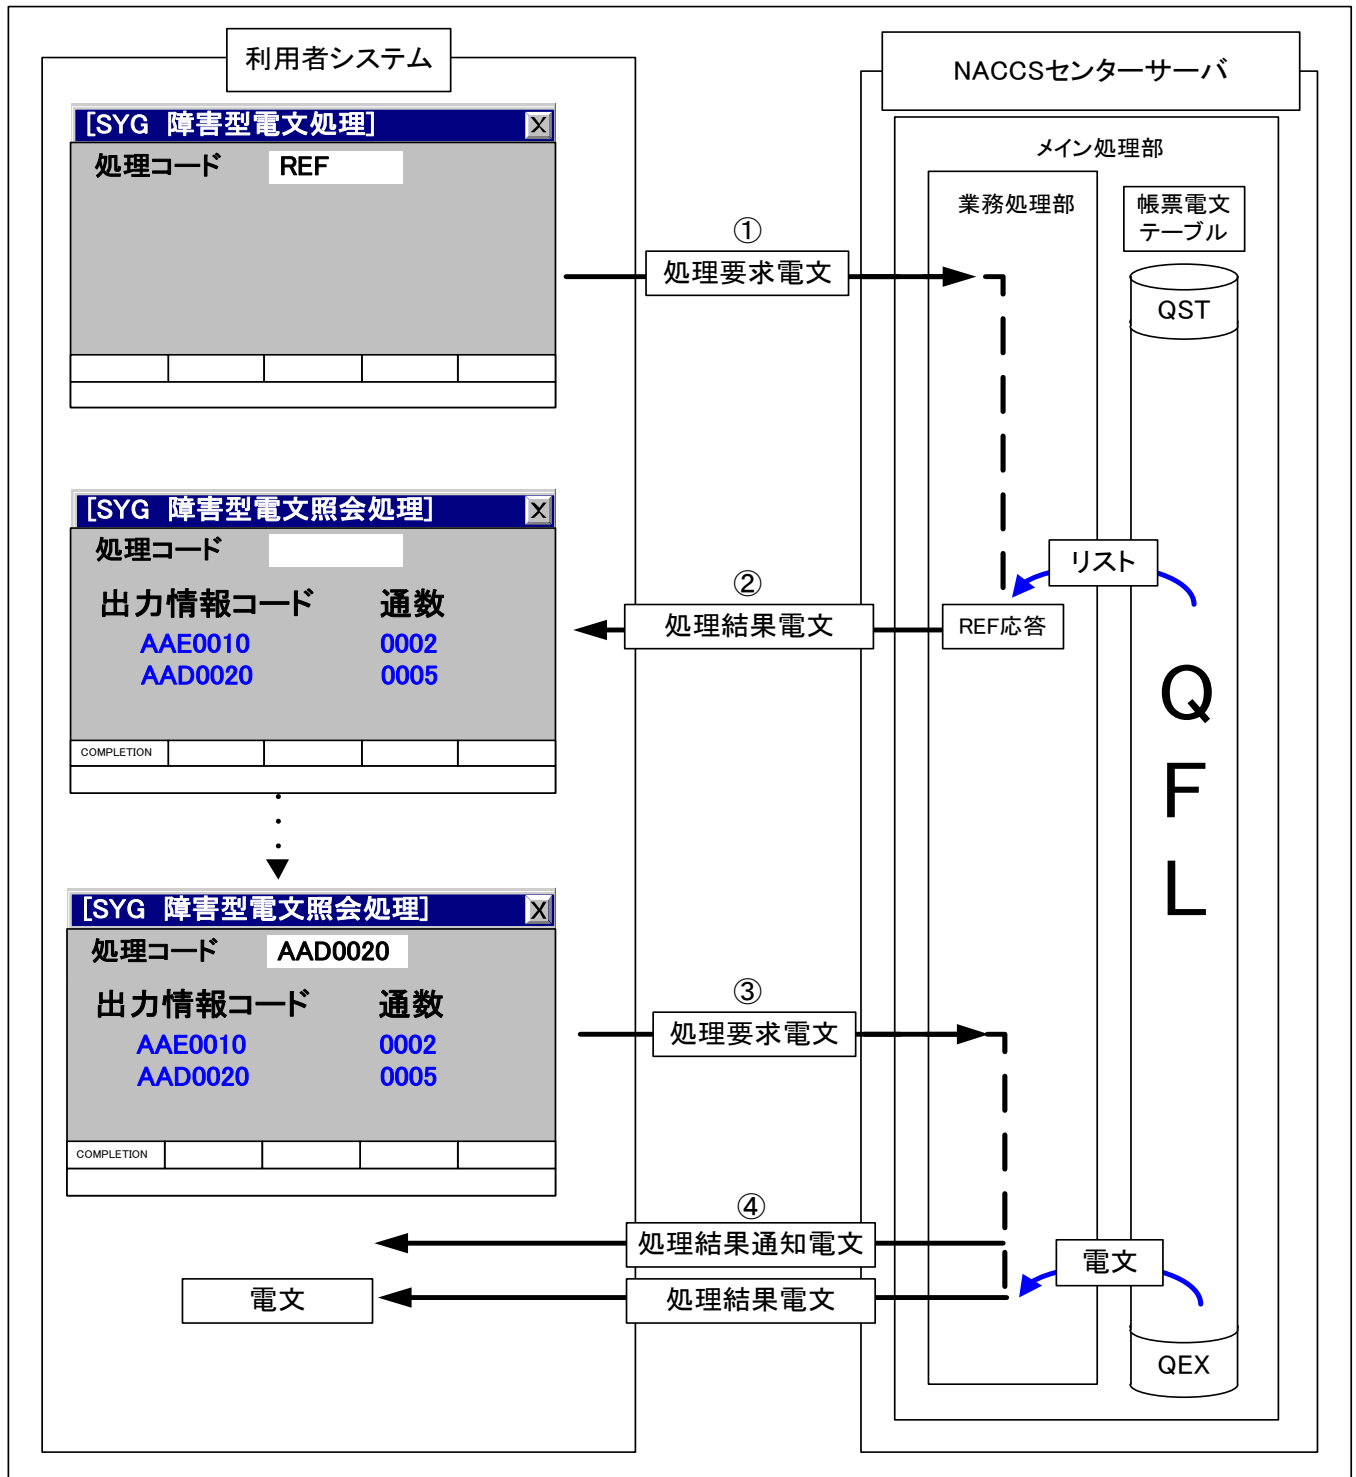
利用者システム

[SYG 障害型電文処理]

処理コード REF

[SYG 障害型電文照会処理]

処理コード

出力情報コード 通数
AAE0010 0002
AAD0020 0005

COMPLETION

[SYG 障害型電文照会処理]

処理コード AAD0020

出力情報コード 通数
AAE0010 0002
AAD0020 0005

COMPLETION

電文

NACCSセンターサーバ

メイン処理部

業務処理部

帳票電文テーブル

QST

QFL

QEX

①
処理要求電文

②
処理結果電文

REF応答

リスト

③
処理要求電文

④
処理結果通知電文

処理結果電文

電文